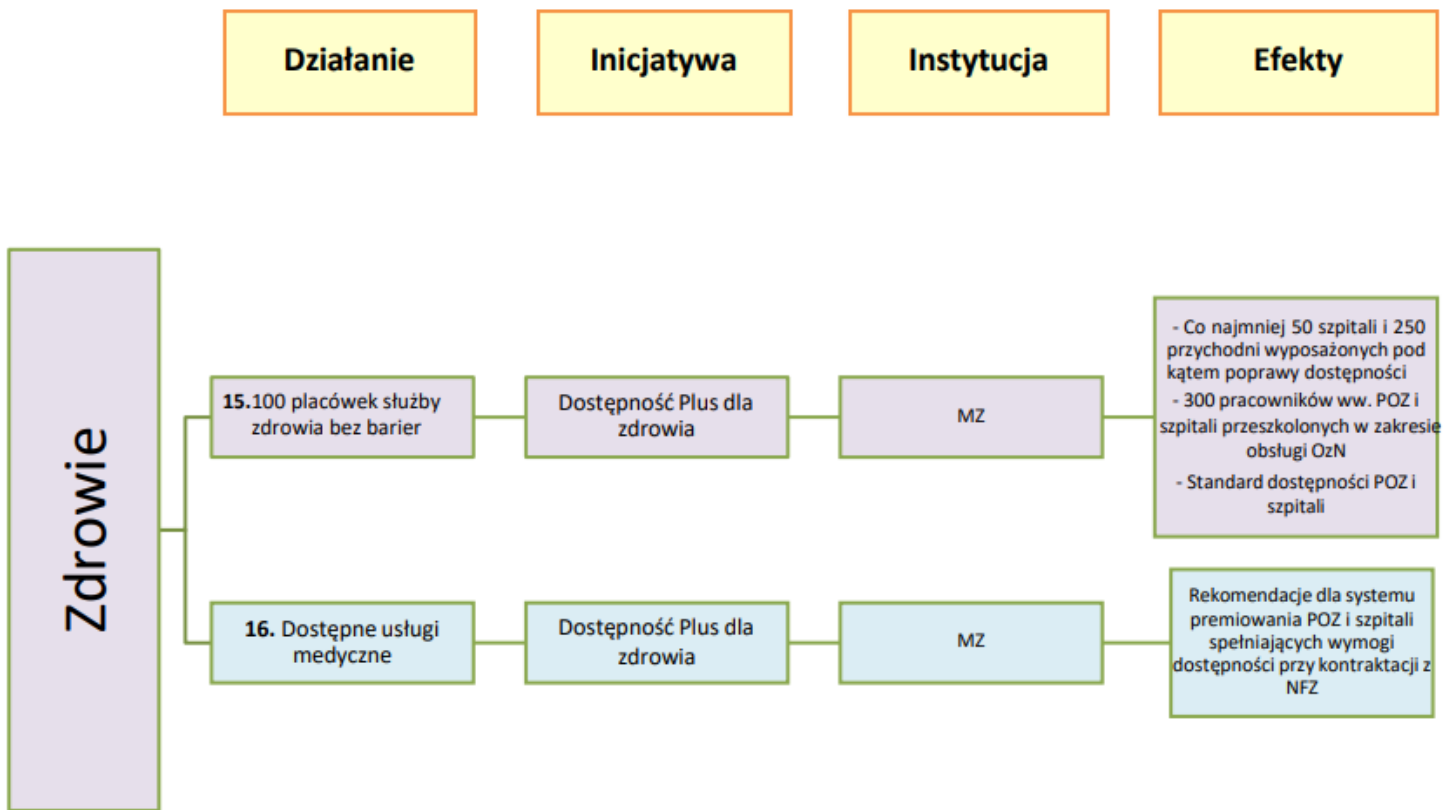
Działanie

Inicjatywa

Instytucja

Efekty

Zdrowie

15.100 placówek służby zdrowia bez barier

Dostępność Plus dla zdrowia

MZ

- Co najmniej 50 szpitali i 250 przychodni wyposażonych pod kątem poprawy dostępności

- 300 pracowników ww. POZ i szpitali przeszkolonych w zakresie obsługi OzN

- Standard dostępności POZ i szpitali

16. Dostępne usługi medyczne

Dostępność Plus dla zdrowia

MZ

Rekomendacje dla systemu premiowania POZ i szpitali spełniających wymogi dostępności przy kontraktacji z NFZ